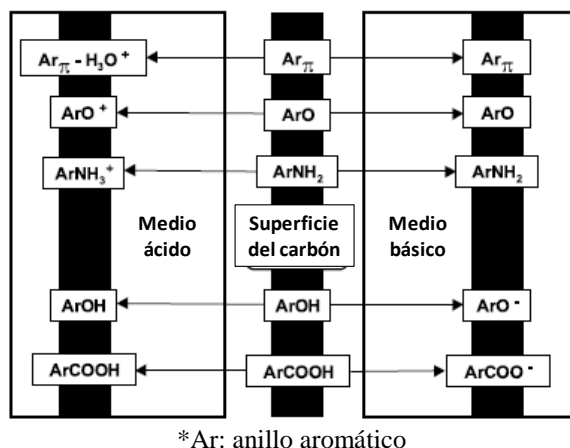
$Ar_{\pi} - H_3O^+$

$Ar_{\pi}$

$Ar_{\pi}$

$ArO^+$

ArO

ArO

$ArNH_3^+$

$ArNH_2$

$ArNH_2$

Medio ácido

Superficie del carbón

Medio básico

ArOH

ArOH

$ArO^-$

ArCOOH

ArCOOH

$ArCOO^-$

*Ar: anillo aromático